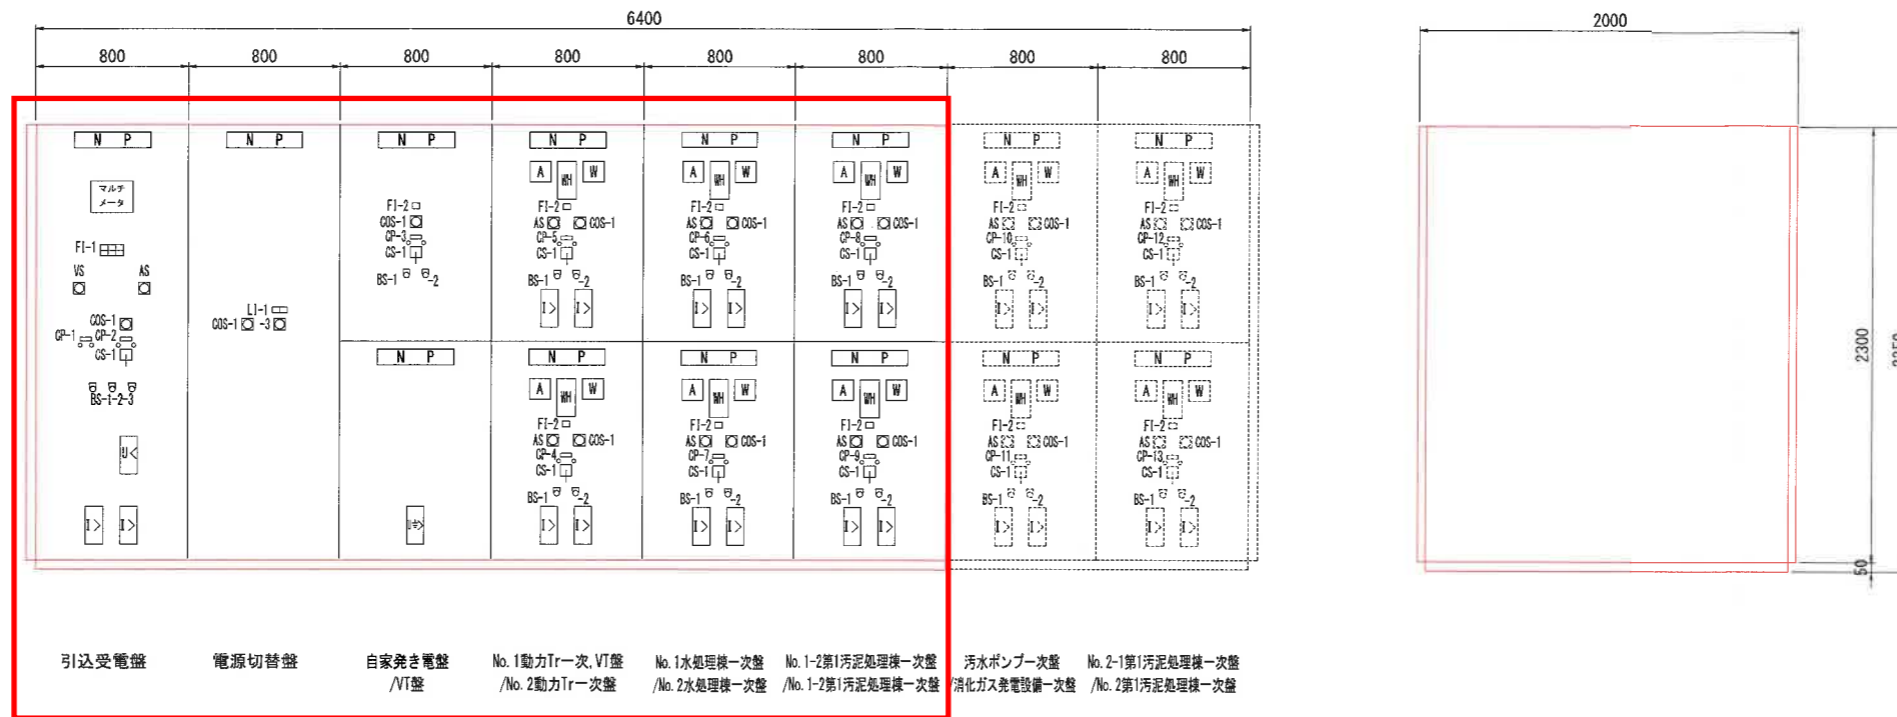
6400

800 800 800 800 800 800 800 800

2000

N P
マルチメータ
FI-1
VS AS
COS-1
CP-1 CP-2
CS-1
BS-1-2-3
U<
I> I>

N P
LI-1
COS-1 -3

N P
FI-2
COS-1
CP-3
CS-1
BS-1 -2

N P
I>

N P
A WH W
FI-2
AS COS-1
CP-5
CS-1
BS-1 -2
I> I>

N P
A WH W
FI-2
AS COS-1
CP-4
CS-1
BS-1 -2
I> I>

N P
A WH W
FI-2
AS COS-1
CP-6
CS-1
BS-1 -2
I> I>

N P
A WH W
FI-2
AS COS-1
CP-7
CS-1
BS-1 -2
I> I>

N P
A WH W
FI-2
AS COS-1
CP-8
CS-1
BS-1 -2
I> I>

N P
A WH W
FI-2
AS COS-1
CP-9
CS-1
BS-1 -2
I> I>

N P
A WH W
FI-2
AS COS-1
CP-10
CS-1
BS-1 -2
I> I>

N P
A WH W
FI-2
AS COS-1
CP-11
CS-1
BS-1 -2
I> I>

N P
A WH W
FI-2
AS COS-1
CP-12
CS-1
BS-1 -2
I> I>

N P
A WH W
FI-2
AS COS-1
CP-13
CS-1
BS-1 -2
I> I>

2300
50

引込受電盤

電源切替盤

自家発き電盤 /VT盤

No. 1動力Tr一次, VT盤 /No. 2動力Tr一次盤

No. 1水処理棟一次盤 /No. 2水処理棟一次盤

No. 1-2第1汚泥処理棟一次盤 /No. 1-2第1汚泥処理棟一次盤

汚水ポンプ一次盤 /消化ガス発電設備一次盤

No. 2-1第1汚泥処理棟一次盤 /No. 2第1汚泥処理棟一次盤